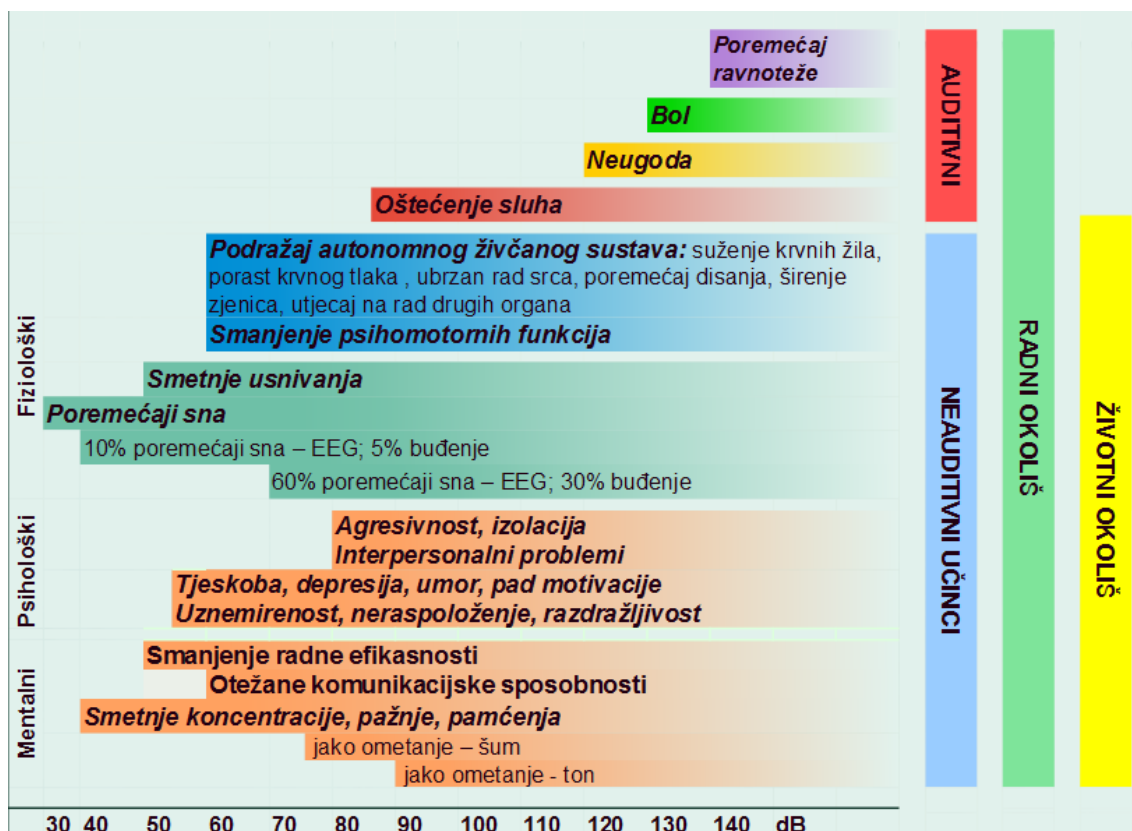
Poremećaj ravnoteže

Bol

Neugoda

Oštećenje sluha

Podražaj autonomnog živčanog sustava: suženje krvnih žila, porast krvnog tlaka , ubrzan rad srca, poremećaj disanja, širenje zjenica, utjecaj na rad drugih organa

Smanjenje psihomotornih funkcija

Smetnje usnivanja

Poremećaji sna

10% poremećaji sna – EEG; 5% buđenje

60% poremećaji sna – EEG; 30% buđenje

Agresivnost, izolacija

Interpersonalni problemi

Tjeskoba, depresija, umor, pad motivacije

Uznemirenost, neraspoloženje, razdražljivost

Smanjenje radne efikasnosti

Otežane komunikacijske sposobnosti

Smetnje koncentracije, pažnje, pamćenja

jako ometanje – šum

jako ometanje - ton

Fiziološki

Psihološki

Mentalni

30 40 50 60 70 80 90 100 110 120 130 140 dB

AUDITIVNI

NEAUDITIVNI UČINCI

RADNI OKOLIŠ

ŽIVOTNI OKOLIŠ